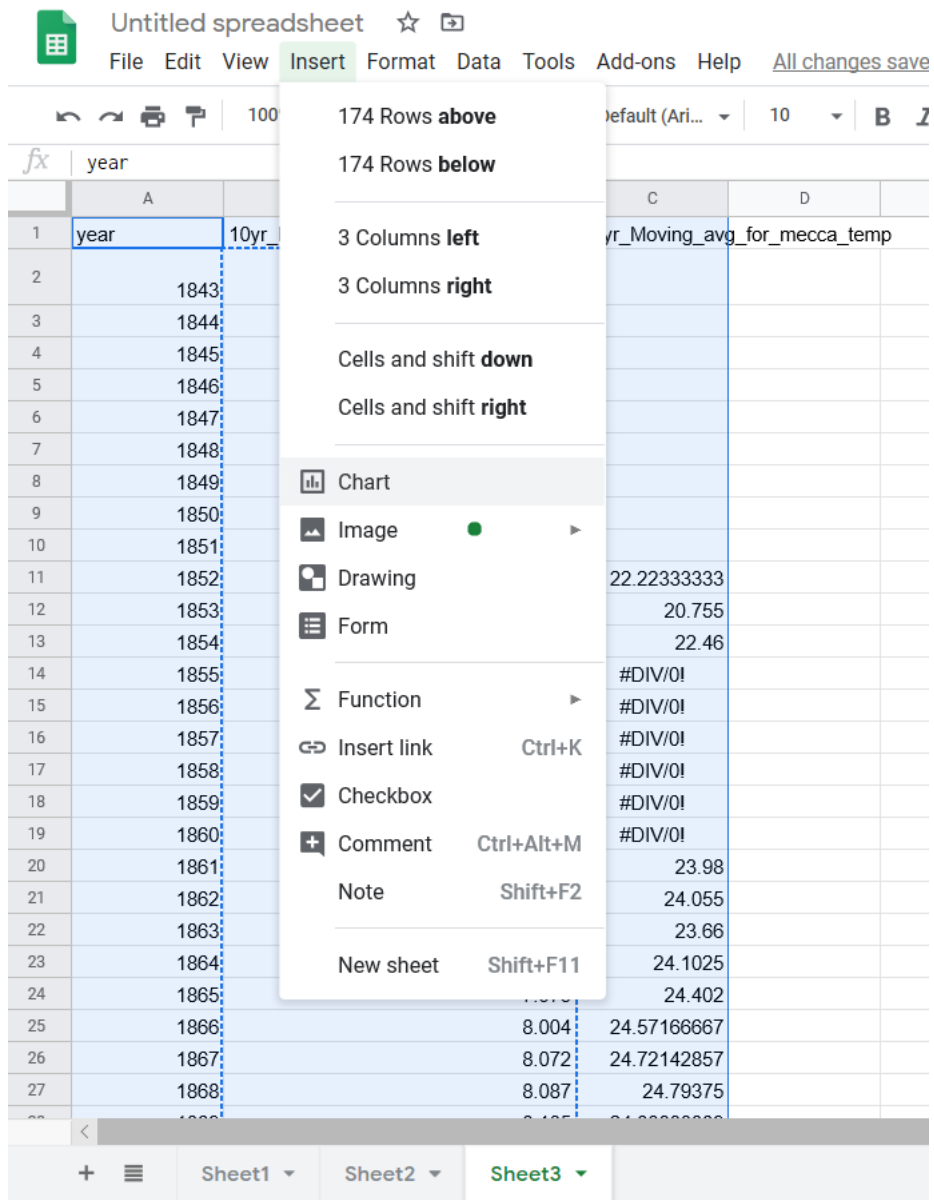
Untitled spreadsheet

File Edit View Insert Format Data Tools Add-ons Help All changes save

100 Default (Ari... 10 B

fx year

174 Rows **above**
174 Rows **below**

3 Columns **left**
3 Columns **right**

Cells and shift **down**
Cells and shift **right**

Chart
Image
Drawing
Form

Function
Insert link Ctrl+K
Checkbox
Comment Ctrl+Alt+M
Note Shift+F2

New sheet Shift+F11

| | A | B | C | D |
|---|---|---|---|---|
| 1 | year | 10yr_ | yr_Moving_avg_for_mecca_temp | |
| 2 | 1843 | | | |
| 3 | 1844 | | | |
| 4 | 1845 | | | |
| 5 | 1846 | | | |
| 6 | 1847 | | | |
| 7 | 1848 | | | |
| 8 | 1849 | | | |
| 9 | 1850 | | | |
| 10 | 1851 | | | |
| 11 | 1852 | | 22.22333333 | |
| 12 | 1853 | | 20.755 | |
| 13 | 1854 | | 22.46 | |
| 14 | 1855 | | #DIV/0! | |
| 15 | 1856 | | #DIV/0! | |
| 16 | 1857 | | #DIV/0! | |
| 17 | 1858 | | #DIV/0! | |
| 18 | 1859 | | #DIV/0! | |
| 19 | 1860 | | #DIV/0! | |
| 20 | 1861 | | 23.98 | |
| 21 | 1862 | | 24.055 | |
| 22 | 1863 | | 23.66 | |
| 23 | 1864 | | 24.1025 | |
| 24 | 1865 | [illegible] | 24.402 | |
| 25 | 1866 | 8.004 | 24.57166667 | |
| 26 | 1867 | 8.072 | 24.72142857 | |
| 27 | 1868 | 8.087 | 24.79375 | |

Sheet1 Sheet2 Sheet3